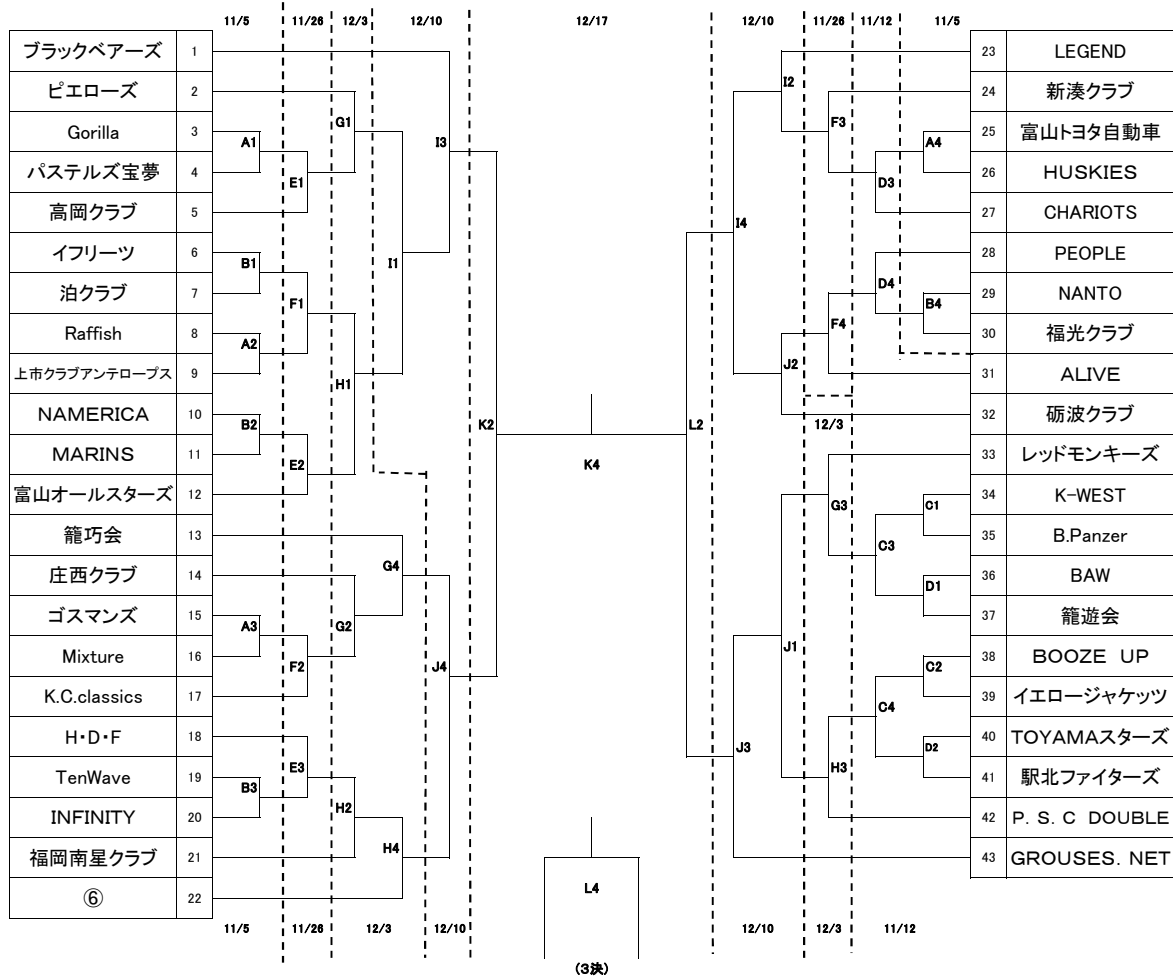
11/5 11/26 12/3 12/10 12/17 12/10 11/26 11/12 11/5

| ブラックベアーズ | 1 |
|---|---|
| ピエローズ | 2 |
| Gorilla | 3 |
| パステルズ宝夢 | 4 |
| 高岡クラブ | 5 |
| イフリーツ | 6 |
| 泊クラブ | 7 |
| Raffish | 8 |
| 上市クラブアンテロープス | 9 |
| NAMERICA | 10 |
| MARINS | 11 |
| 富山オールスターズ | 12 |
| 籠巧会 | 13 |
| 庄西クラブ | 14 |
| ゴスマンズ | 15 |
| Mixture | 16 |
| K.C.classics | 17 |
| H・D・F | 18 |
| TenWave | 19 |
| INFINITY | 20 |
| 福岡南星クラブ | 21 |
| ⑥ | 22 |

A1 E1 G1 I3 B1 F1 I1 A2 H1 B2 E2 K2 G4 A3 G2 F2 J4 E3 B3 H2 H4

K4

L2

I2 F3 A4 D3 I4 D4 B4 F4 J2 12/3 G3 C1 C3 D1 J1 C2 C4 D2 J3 H3

| 23 | LEGEND |
|---|---|
| 24 | 新湊クラブ |
| 25 | 富山トヨタ自動車 |
| 26 | HUSKIES |
| 27 | CHARIOTS |
| 28 | PEOPLE |
| 29 | NANTO |
| 30 | 福光クラブ |
| 31 | ALIVE |
| 32 | 砺波クラブ |
| 33 | レッドモンキーズ |
| 34 | K-WEST |
| 35 | B.Panzer |
| 36 | BAW |
| 37 | 籠遊会 |
| 38 | BOOZE UP |
| 39 | イエロージャケッツ |
| 40 | TOYAMAスターズ |
| 41 | 駅北ファイターズ |
| 42 | P. S. C DOUBLE |
| 43 | GROUSES. NET |

L4

(3決)

11/5 11/26 12/3 12/10 12/10 12/3 11/12